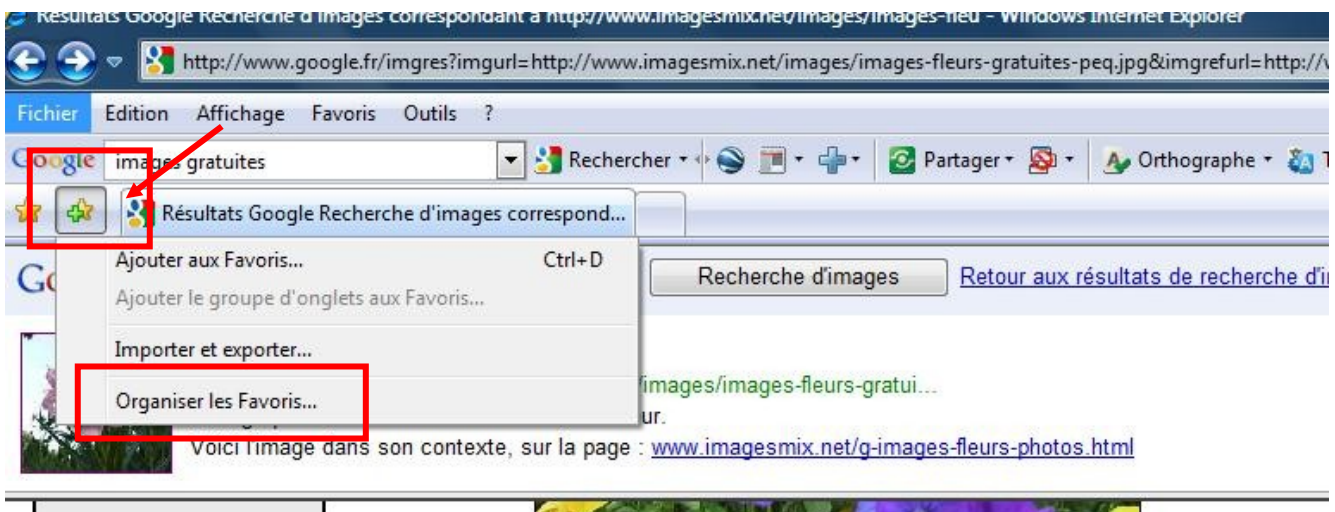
Résultats Google Recherche d'images correspondant à http://www.imagesmix.net/images/images-fleu - Windows Internet Explorer

http://www.google.fr/imgres?imgurl=http://www.imagesmix.net/images/images-fleurs-gratuites-peq.jpg&imgrefurl=http://

Fichier Edition Affichage Favoris Outils ?

Google images gratuites Rechercher Partager Orthographe

Résultats Google Recherche d'images correspond...

Ajouter aux Favoris... Ctrl+D

Ajouter le groupe d'onglets aux Favoris...

Importer et exporter...

Organiser les Favoris...

Recherche d'images Retour aux résultats de recherche d'i

/images/images-fleurs-gratui...

ur.

Voici l'image dans son contexte, sur la page : www.imagesmix.net/g-images-fleurs-photos.html